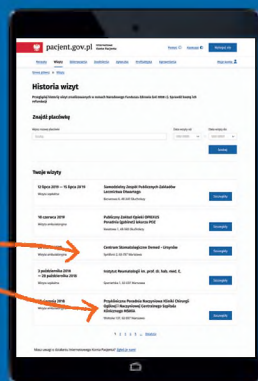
pacjent.gov.pl

Historia wizyt

Znajdź placówkę

Szukaj

Twoje wizyty

12 lipca 2019 — 15 lipca 2019

Samodzielny Zespół Publicznych Zakładów Lecznictwa Otwartego

Szczegóły

18 czerwca 2019

Publiczny Zakład Opieki SPHEUS Poradnia Ogólnej Lekarza POZ

Szczegóły

Centrum Stomatologiczne Dental – Ursynów

Szczegóły

3 października 2018 — 18 października 2018

Instytut Neurologii im. prof. dr hab. med. S.

Szczegóły

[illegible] 2018

Przychodnia Poradnia Rodzinnej Kliniki Chirurgii Ogólnej i Naczyniowej Centralnego Szpitala Klinicznego MSWiA

Szczegóły

1 2 3 4 5 Następna